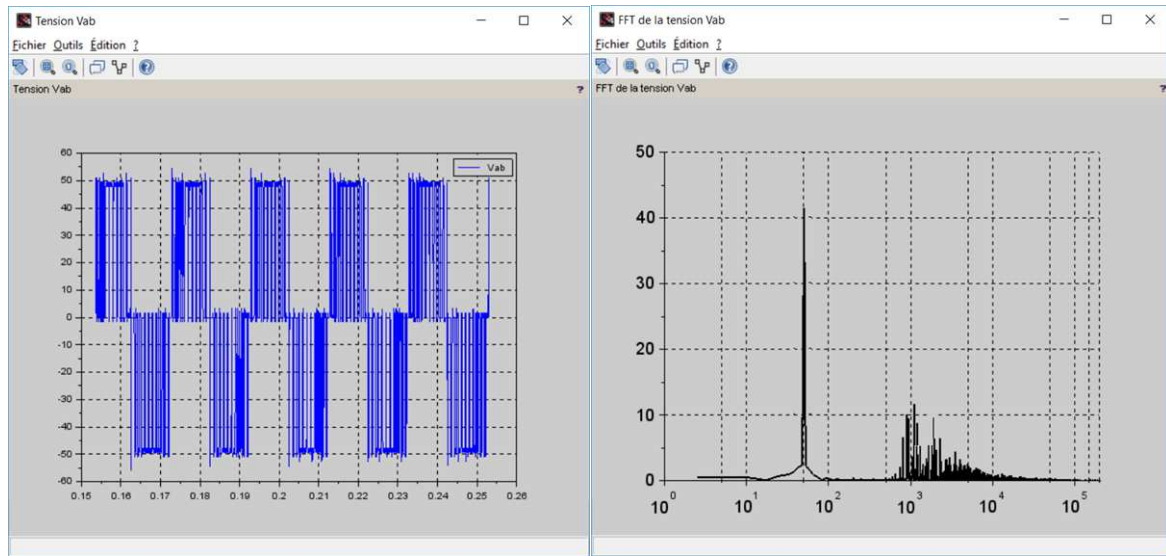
Tension Vab

Fichier Outils Édition ?

Tension Vab

?

Vab

60
50
40
30
20
10
0
-10
-20
-30
-40
-50
-60

0.15 0.16 0.17 0.18 0.19 0.2 0.21 0.22 0.23 0.24 0.25 0.26

FFT de la tension Vab

Fichier Outils Édition ?

FFT de la tension Vab

?

50
40
30
20
10
0

$10^0$ $10^1$ $10^2$ $10^3$ $10^4$ $10^5$